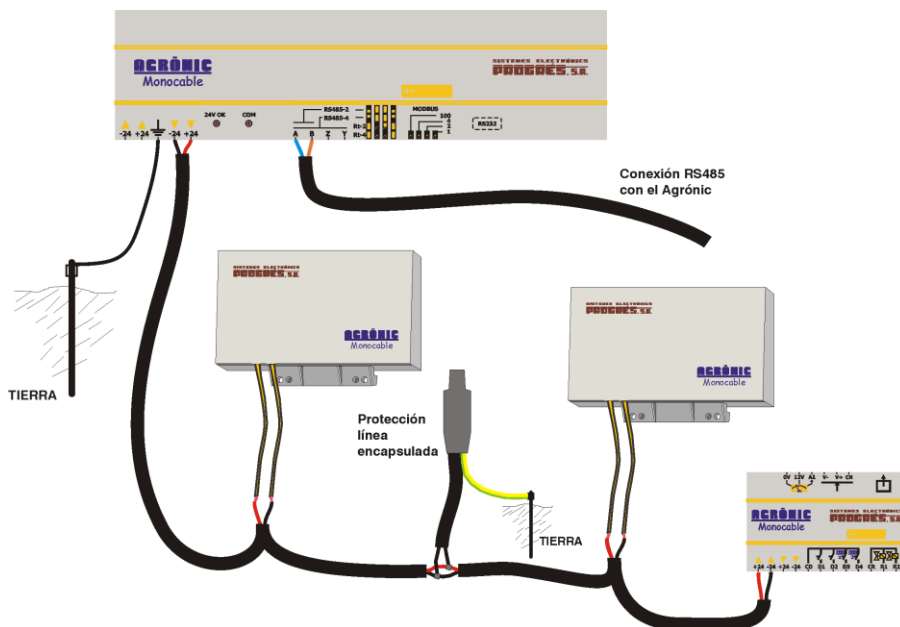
AGRÓNIC
Monocable

SISTEMES ELECTRÒNICS
PROGRÉS, S.L.

-24 +24 -24 +24 24V OK COM

RS485-2
RS485-4
A B Z Y Rt-2 Rt-4

MODBUS
100
1
1
1

RS232

Conexión RS485
con el Agrónic

SISTEMES ELECTRÒNICS
PROGRÉS, S.L.
AGRÓNIC
Monocable

SISTEMES ELECTRÒNICS
PROGRÉS, S.L.
AGRÓNIC
Monocable

TIERRA

Protección
línea
encapsulada

TIERRA

AGRÓNIC
Monocable
SISTEMES ELECTRÒNICS
PROGRÉS, S.L.
0V 12V AI V- V+ CR
+24 -24 +24 -24 C0 O1 O2 O3 O4 CR R1 R2